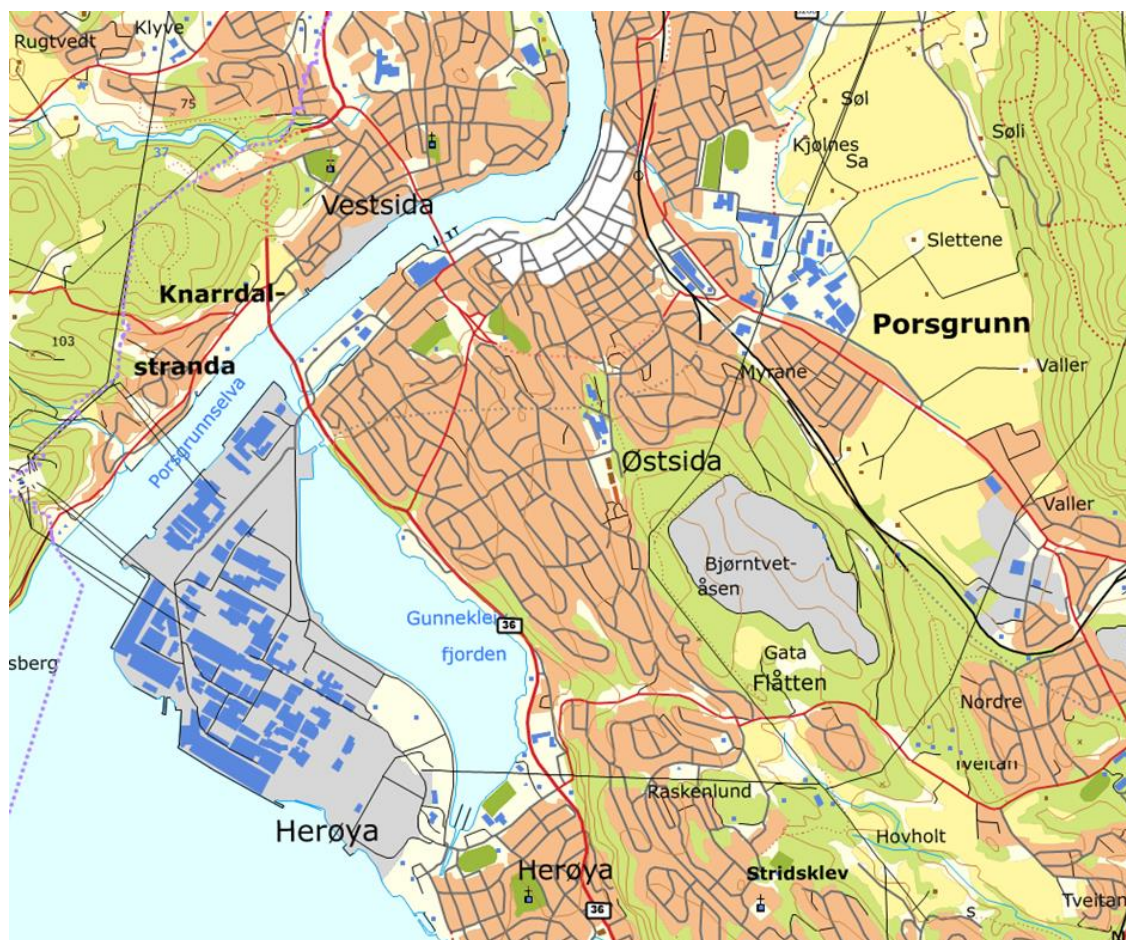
Rugtvedt
Klyve
75
37
Vestsida
Knarrdal-
stranda
103
Porsgrunnselva
sberg
Søl
Kjølnes
Sa
Søli
Slettene
Porsgrunn
Valler
Myrane
Østsida
Valler
Bjørntvet-
åsen
Gunneklev
36
fjorden
Gata
Flåtten
Nordre
Tveitan
Raskenlund
Hovholt
Herøya
Herøya
Stridsklev
36
Tveitan
S